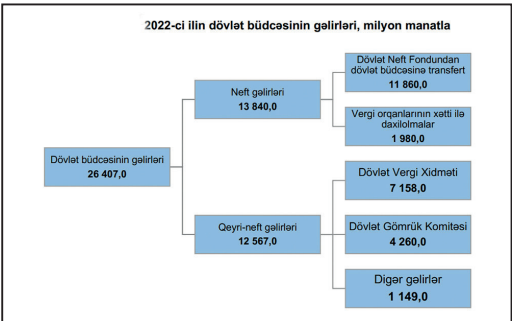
2022-ci ilin dövlət büdcəsinin gəlirləri, milyon manatla

Dövlət büdcəsinin gəlirləri
26 407,0

Neft gəlirləri
13 840,0

Dövlət Neft Fondundan dövlət büdcəsinə transfert
11 860,0

Vergi orqanlarının xətti ilə daxilolmalar
1 980,0

Qeyri-neft gəlirləri
12 567,0

Dövlət Vergi Xidməti
7 158,0

Dövlət Gömrük Komitəsi
4 260,0

Digər gəlirlər
1 149,0